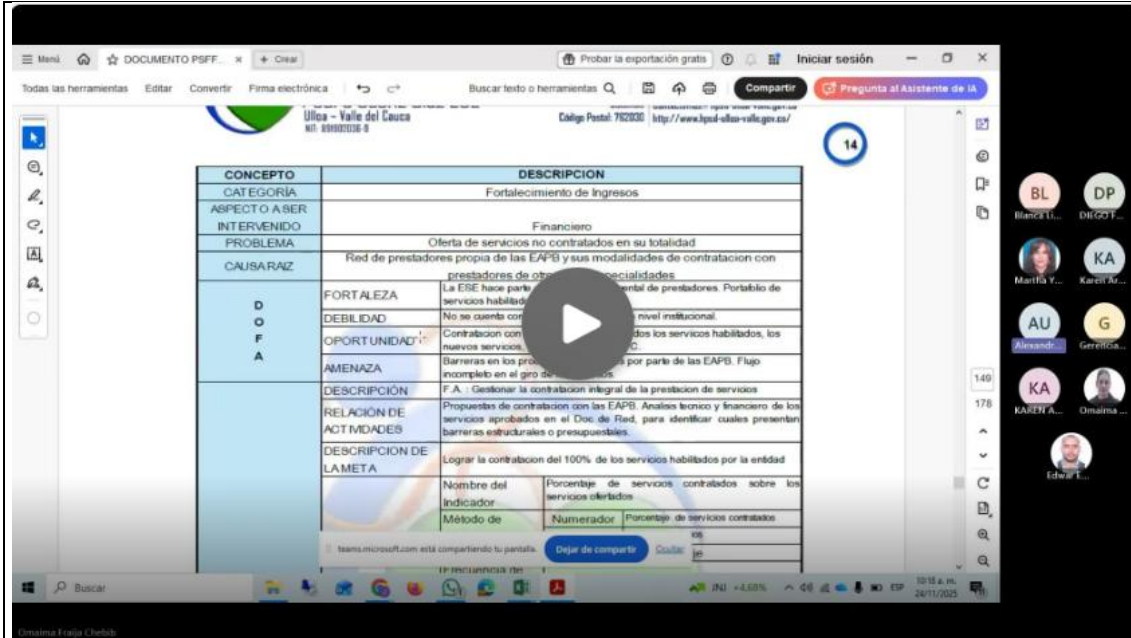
☰ Menú ⌂ ☆ DOCUMENTO PSFF... × + Crear
Probar la exportación gratis ⓘ Iniciar sesión — ☐ ✕
Todas las herramientas Editar Convertir Firma electrónica Buscar texto o herramientas Compartir Pregunta al Asistente de IA

Ulloa - Valle del Cauca
NIT: 891900356-8
Código Postal: 762030 http://www.hpsd-ulloa-valle.gov.co/

14

| CONCEPTO | DESCRIPCION | |
|---|---|---|
| CATEGORÍA | Fortalecimiento de Ingresos | |
| ASPECTO A SER INTERVENIDO | Financiero | |
| PROBLEMA | Oferta de servicios no contratados en su totalidad | |
| CAUSA RAIZ | Red de prestadores propia de las EAPB y sus modalidades de contratacion con prestadores de otr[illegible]pecialidades | |
| D O F A | FORTALEZA | La ESE hace parte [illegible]ental de prestadores. Portafolio de servicios habilita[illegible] |
| | DEBILIDAD | No se cuenta co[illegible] nivel institucional. |
| | OPORTUNIDAD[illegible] | Contratacion con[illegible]dos los servicios habilitados, los nuevos servicios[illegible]C. |
| | AMENAZA | Barreras en los pro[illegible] por parte de las EAPB. Flujo incompleto en el giro de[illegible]os. |
| | DESCRIPCIÓN | F.A. : Gestionar la contratacion integral de la prestacion de servicios |
| | RELACIÓN DE ACTIVIDADES | Propuestas de contratacion con las EAPB. Analisis tecnico y financiero de los servicios aprobados en el Doc de Red, para identificar cuales presentan barreras estructurales o presupuestales. |
| | DESCRIPCION DE LA META | Lograr la contratacion del 100% de los servicios habilitados por la entidad |
| | Nombre del Indicador | Porcentaje de servicios contratados sobre los servicios ofertados |
| | Método de | Numerador: Porcentaje de servicios contratados |
| | Frecuencia de | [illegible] |

teams.microsoft.com está compartiendo tu pantalla. Dejar de compartir Ocultar

BL Blanca Li... DP DIEGO F... Martha Y... KA Karen Ar... AU Alexandr... G Gerencia... KA KAREN A... Omaira ... Edwar E...

149 178

Buscar
INJ +4,68% 10:18 a. m. 24/11/2025

Omaira Fraija Chebib